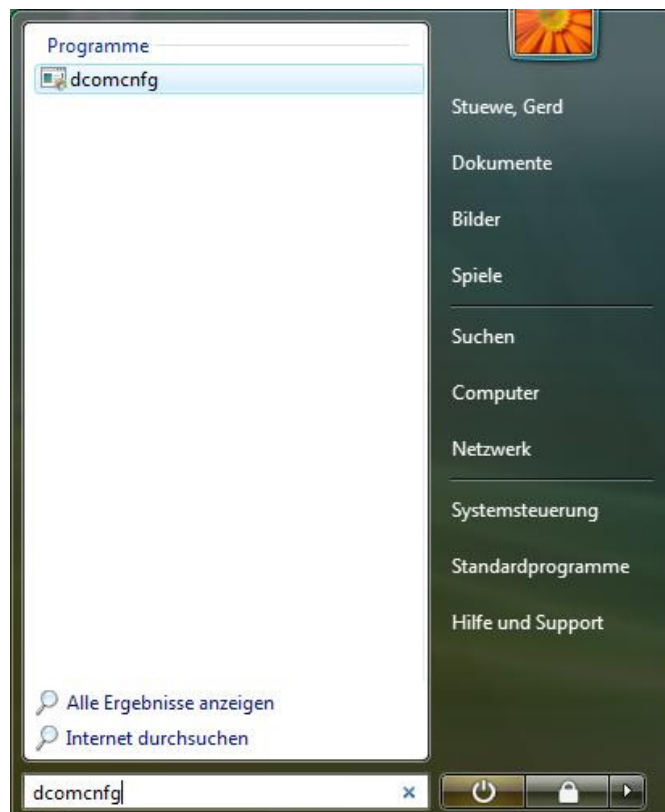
Programme

dcomcnfg

Alle Ergebnisse anzeigen

Internet durchsuchen

dcomcnfg

Stuewe, Gerd

Dokumente

Bilder

Spiele

Suchen

Computer

Netzwerk

Systemsteuerung

Standardprogramme

Hilfe und Support